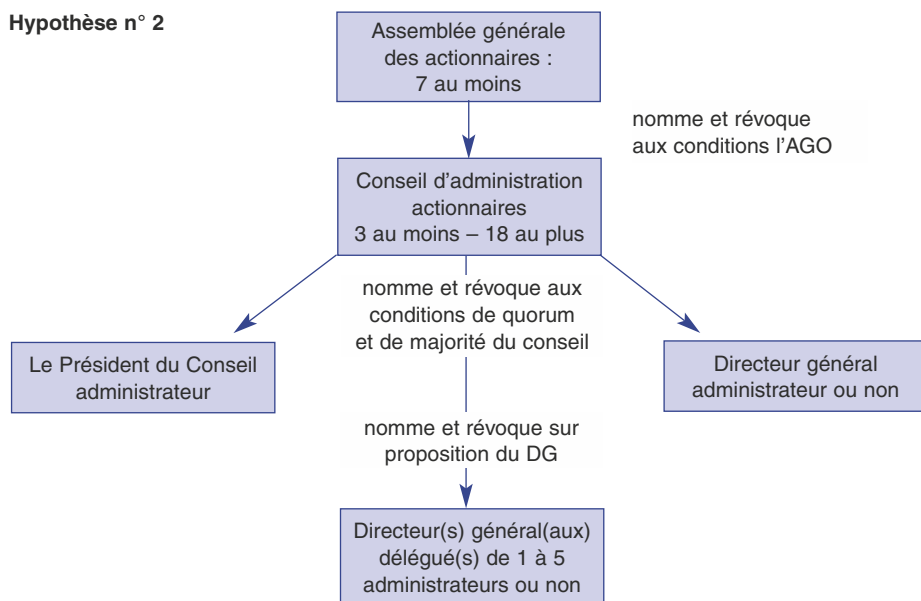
Hypothèse n° 2

Assemblée générale des actionnaires : 7 au moins

nomme et révoque aux conditions l'AGO

Conseil d'administration actionnaires 3 au moins – 18 au plus

nomme et révoque aux conditions de quorum et de majorité du conseil

Le Président du Conseil administrateur

Directeur général administrateur ou non

nomme et révoque sur proposition du DG

Directeur(s) général(aux) délégué(s) de 1 à 5 administrateurs ou non